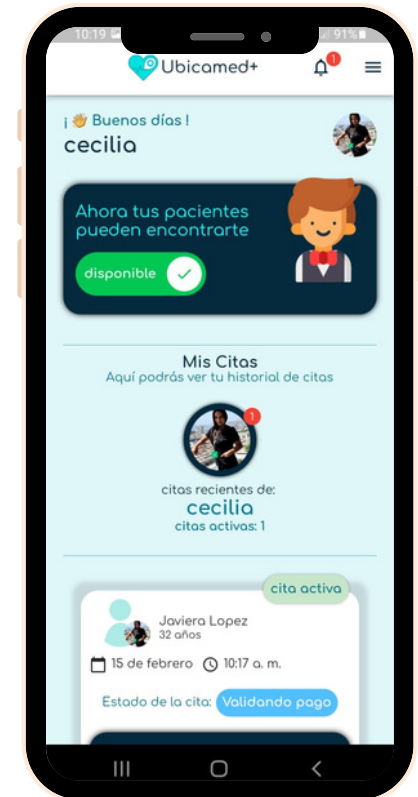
10:19
91%
Ubicamed+
1

¡ Buenos días !
cecilia

Ahora tus pacientes pueden encontrarte
disponible

Mis Citas
Aquí podrás ver tu historial de citas
1
citas recientes de:
cecilia
citas activas: 1

cita activa
Javiera Lopez
32 años
15 de febrero
10:17 a. m.
Estado de la cita: Validando pago